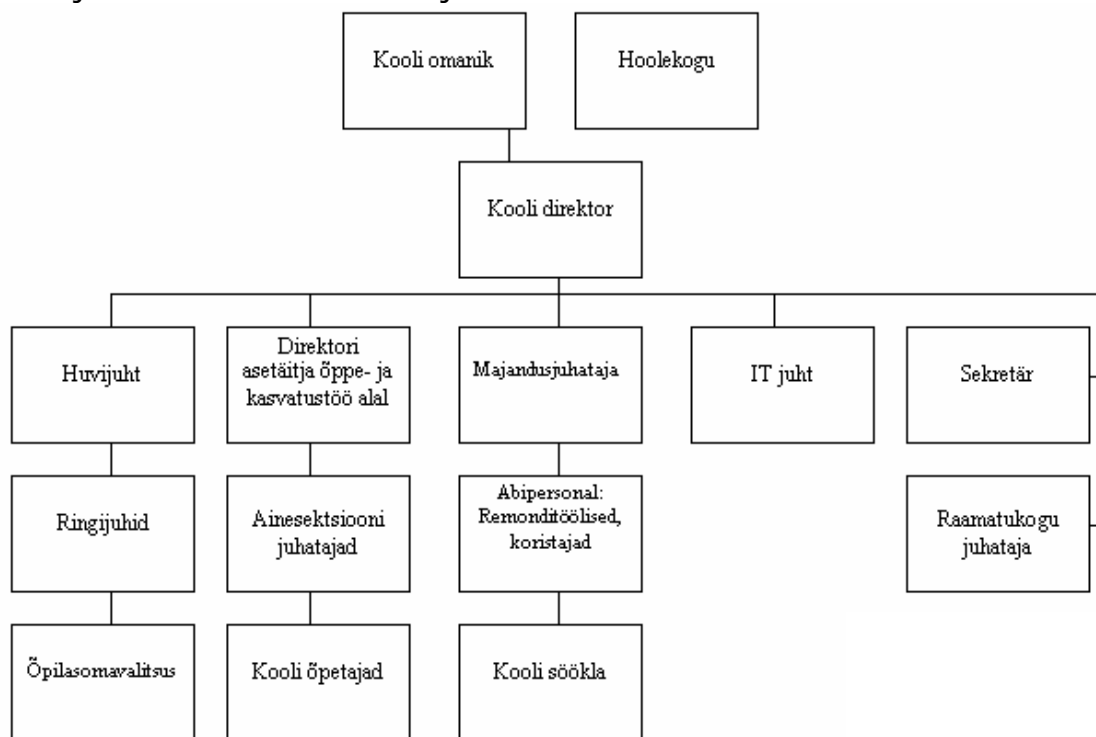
Kooli omanik

Hoolekogu

Kooli direktor

Huvijuht

Direktori asetäitja õppe- ja kasvatustöö alal

Majandusjuhataja

IT juht

Sekretär

Ringijuhid

Ainesektsiooni juhatajad

Abipersonal: Remonditöölised, koristajad

Raamatukogu juhataja

Õpilasomavalitsus

Kooli õpetajad

Kooli söökla